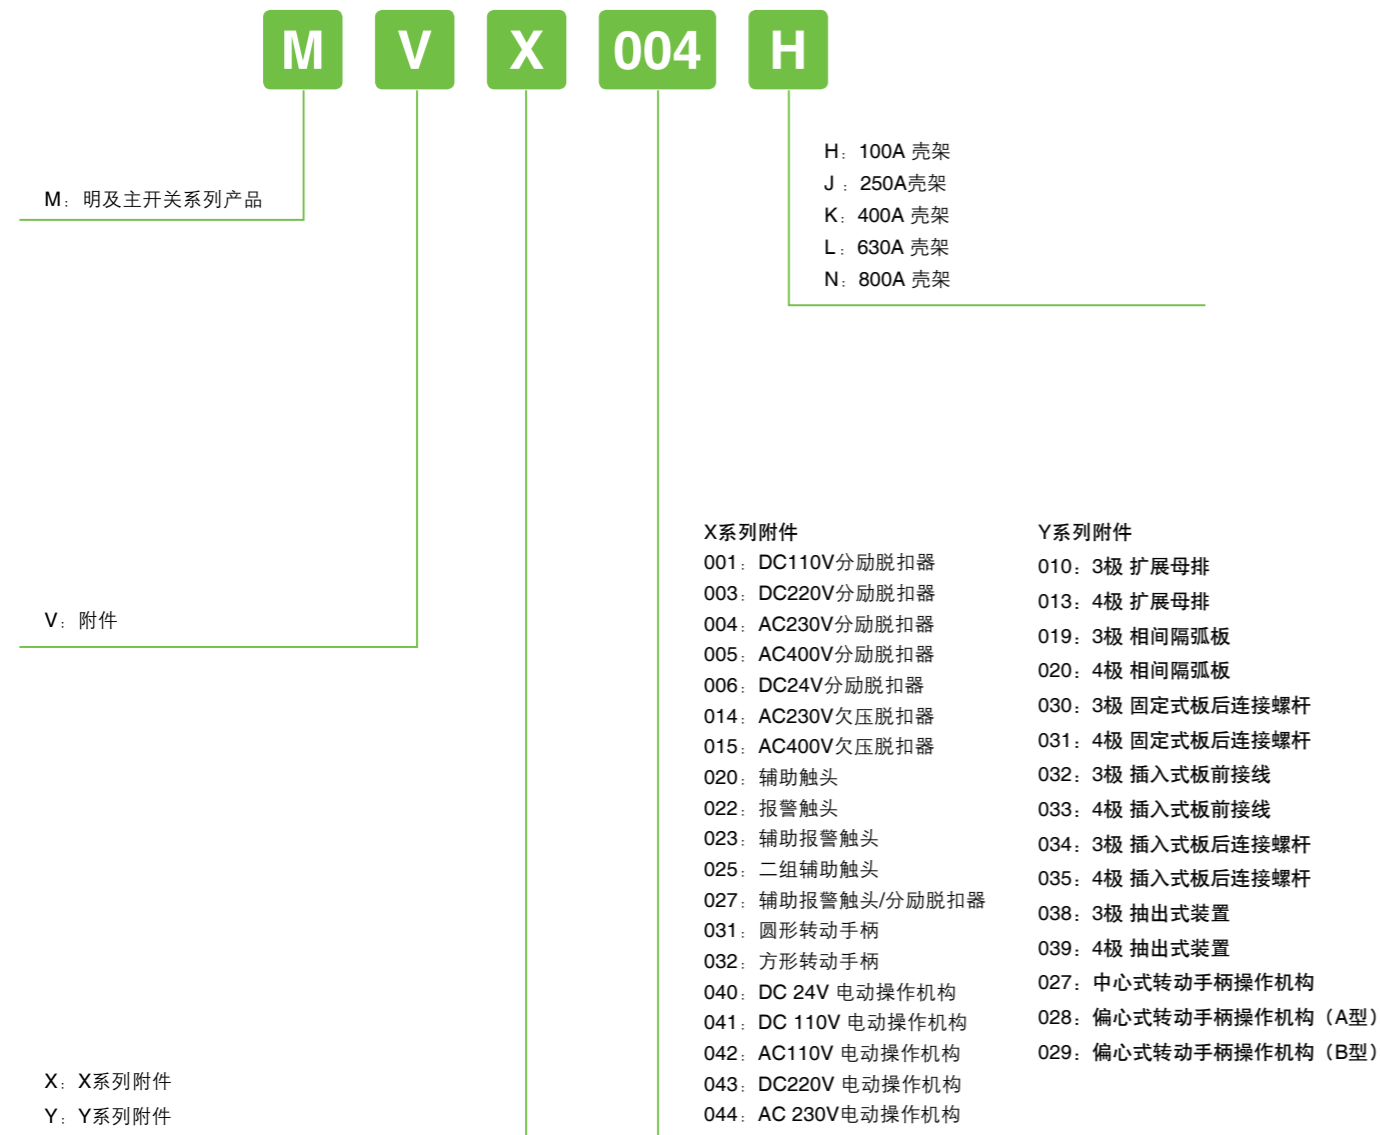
M V X 004 H

H：100A 壳架
J ：250A壳架
K：400A 壳架
L：630A 壳架
N：800A 壳架

M：明及主开关系列产品

V：附件

X系列附件
001：DC110V分励脱扣器
003：DC220V分励脱扣器
004：AC230V分励脱扣器
005：AC400V分励脱扣器
006：DC24V分励脱扣器
014：AC230V欠压脱扣器
015：AC400V欠压脱扣器
020：辅助触头
022：报警触头
023：辅助报警触头
025：二组辅助触头
027：辅助报警触头/分励脱扣器
031：圆形转动手柄
032：方形转动手柄
040：DC 24V 电动操作机构
041：DC 110V 电动操作机构
042：AC110V 电动操作机构
043：DC220V 电动操作机构
044：AC 230V电动操作机构

Y系列附件
010：3极 扩展母排
013：4极 扩展母排
019：3极 相间隔弧板
020：4极 相间隔弧板
030：3极 固定式板后连接螺杆
031：4极 固定式板后连接螺杆
032：3极 插入式板前接线
033：4极 插入式板前接线
034：3极 插入式板后连接螺杆
035：4极 插入式板后连接螺杆
038：3极 抽出式装置
039：4极 抽出式装置
027：中心式转动手柄操作机构
028：偏心式转动手柄操作机构（A型）
029：偏心式转动手柄操作机构（B型）

X：X系列附件
Y：Y系列附件